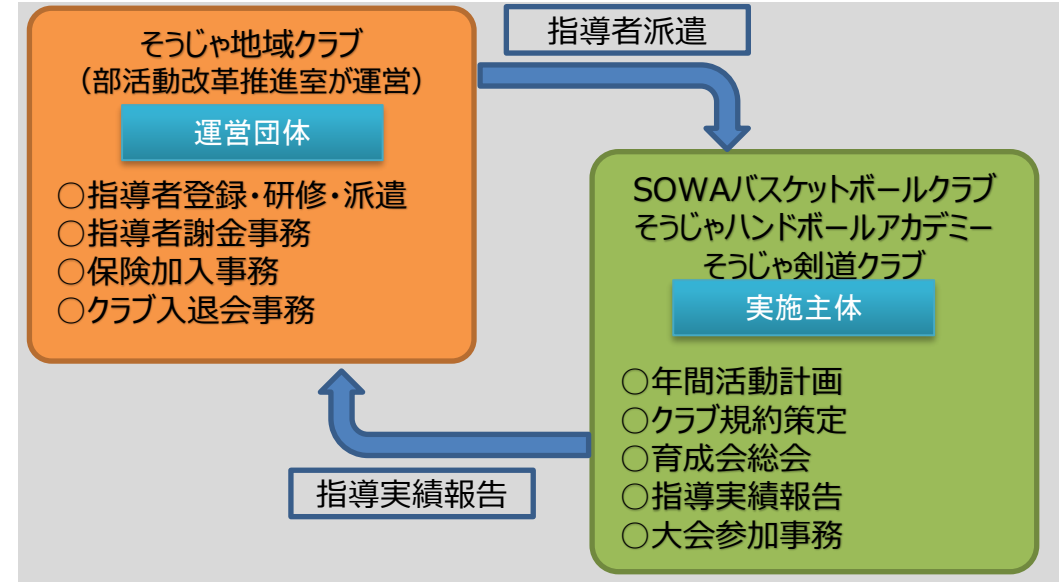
そうじゃ地域クラブ
（部活動改革推進室が運営）

運営団体

○指導者登録・研修・派遣
○指導者謝金事務
○保険加入事務
○クラブ入退会事務

指導者派遣

SOWAバスケットボールクラブ
そうじゃハンドボールアカデミー
そうじゃ剣道クラブ

実施主体

○年間活動計画
○クラブ規約策定
○育成会総会
○指導実績報告
○大会参加事務

指導実績報告